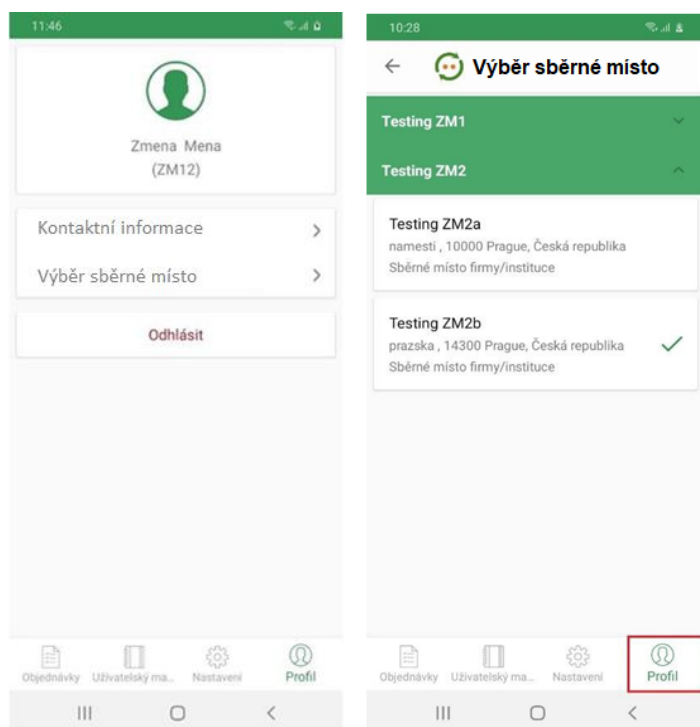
11:46

Zmena Mena
(ZM12)

Kontaktní informace

Výběr sběrné místo

Odhlásit

Objednávky Uživatelský ma... Nastavení Profil

10:28

Výběr sběrné místo

Testing ZM1

Testing ZM2

Testing ZM2a
namesti , 10000 Prague, Česká republika
Sběrné místo firmy/instituce

Testing ZM2b
prazska , 14300 Prague, Česká republika
Sběrné místo firmy/instituce

Objednávky Uživatelský ma... Nastavení Profil